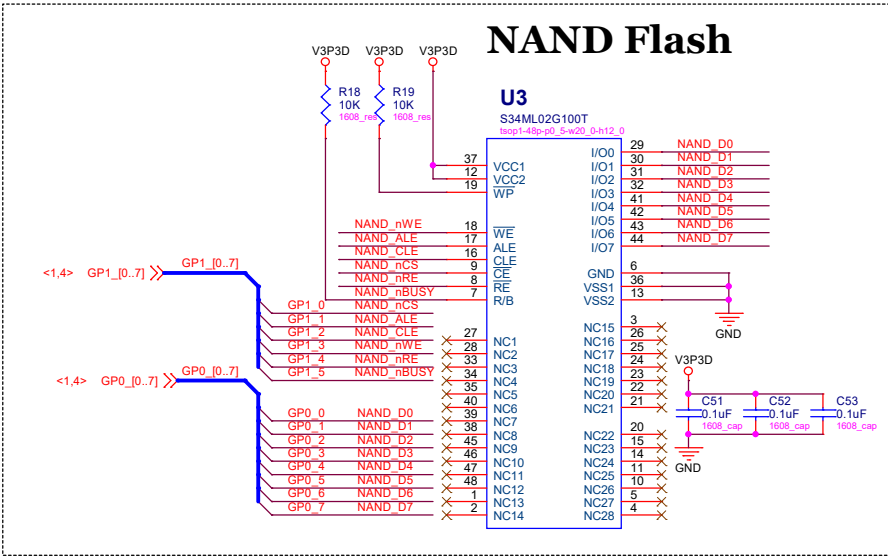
NAND Flash

V3P3D V3P3D V3P3D

R18 10K 1608_res
R19 10K 1608_res

U3
S34ML02G100T
tsop1-48p-p0_5-w20_0-h12_0

37 VCC1
12 VCC2
19 $\overline{WP}$

NAND_nWE 18 $\overline{WE}$
NAND_ALE 17 ALE
NAND_CLE 16 CLE
NAND_nCS 9 $\overline{CE}$
NAND_nRE 8 $\overline{RE}$
NAND_nBUSY 7 R/B

<1,4> GP1_[0..7]
GP1_[0..7]
GP1_0 NAND_nCS
GP1_1 NAND_ALE
GP1_2 NAND_CLE
GP1_3 NAND_nWE
GP1_4 NAND_nRE
GP1_5 NAND_nBUSY

<1,4> GP0_[0..7]
GP0_[0..7]
GP0_0 NAND_D0
GP0_1 NAND_D1
GP0_2 NAND_D2
GP0_3 NAND_D3
GP0_4 NAND_D4
GP0_5 NAND_D5
GP0_6 NAND_D6
GP0_7 NAND_D7

27 NC1
28 NC2
33 NC3
34 NC4
35 NC5
40 NC6
39 NC7
38 NC8
45 NC9
46 NC10
47 NC11
48 NC12
1 NC13
2 NC14

I/O0 29 NAND_D0
I/O1 30 NAND_D1
I/O2 31 NAND_D2
I/O3 32 NAND_D3
I/O4 41 NAND_D4
I/O5 42 NAND_D5
I/O6 43 NAND_D6
I/O7 44 NAND_D7

GND 6
VSS1 36
VSS2 13
GND

NC15 3
NC16 26
NC17 25
NC18 24
NC19 23
NC20 22
NC21 21
NC22 20
NC23 15
NC24 14
NC25 11
NC26 10
NC27 5
NC28 4

V3P3D
C51 0.1uF 1608_cap
C52 0.1uF 1608_cap
C53 0.1uF 1608_cap
GND